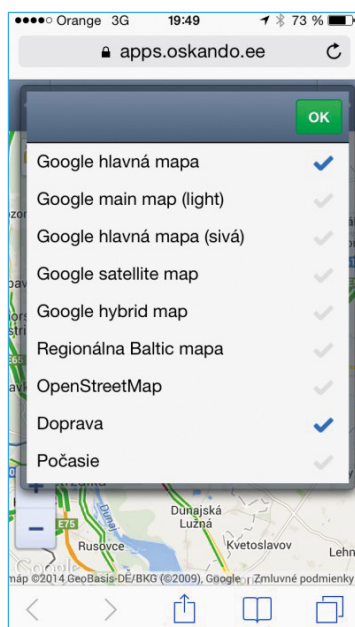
Orange 3G 19:49 73 %

apps.oskando.ee

OK

Google hlavná mapa

Google main map (light)

Google hlavná mapa (sivá)

Google satellite map

Google hybrid map

Regionálna Baltic mapa

OpenStreetMap

Doprava

Počasie

E75

Dunajská Lužná

Rusovce

Kvetoslavov

Lehn

máp ©2014 GeoBasis-DE/BKG (©2009), Google | Zmluvné podmienky